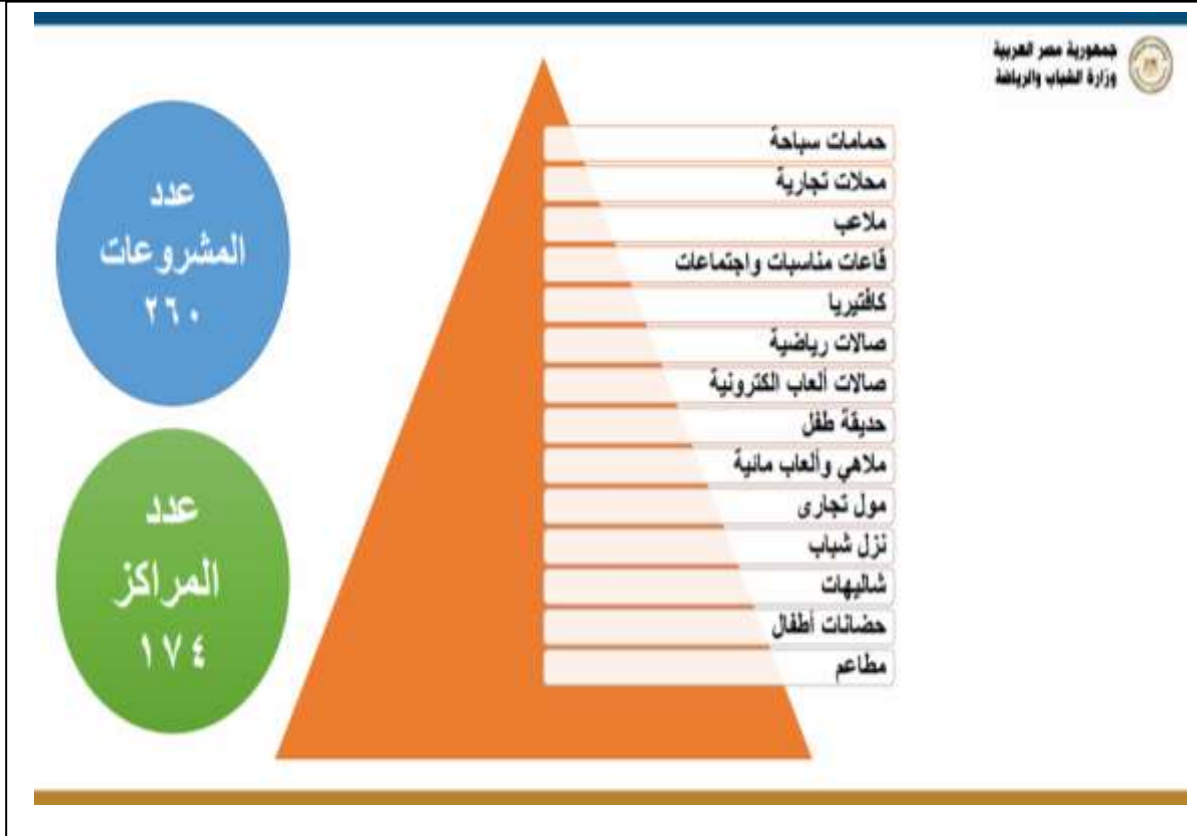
جمهورية مصر العربية
وزارة الشباب والرياضة

عدد
المشروعات
٢٦٠

عدد
المراكز
١٧٤

حمامات سباحة
محلات تجارية
ملاعب
قاعات مناسبات واجتماعات
كافتيريا
صالات رياضية
صالات ألعاب الكترونية
حديقة طفل
ملاهي وألعاب مائية
مول تجارى
نزل شباب
شاليهات
حضانات أطفال
مطاعم